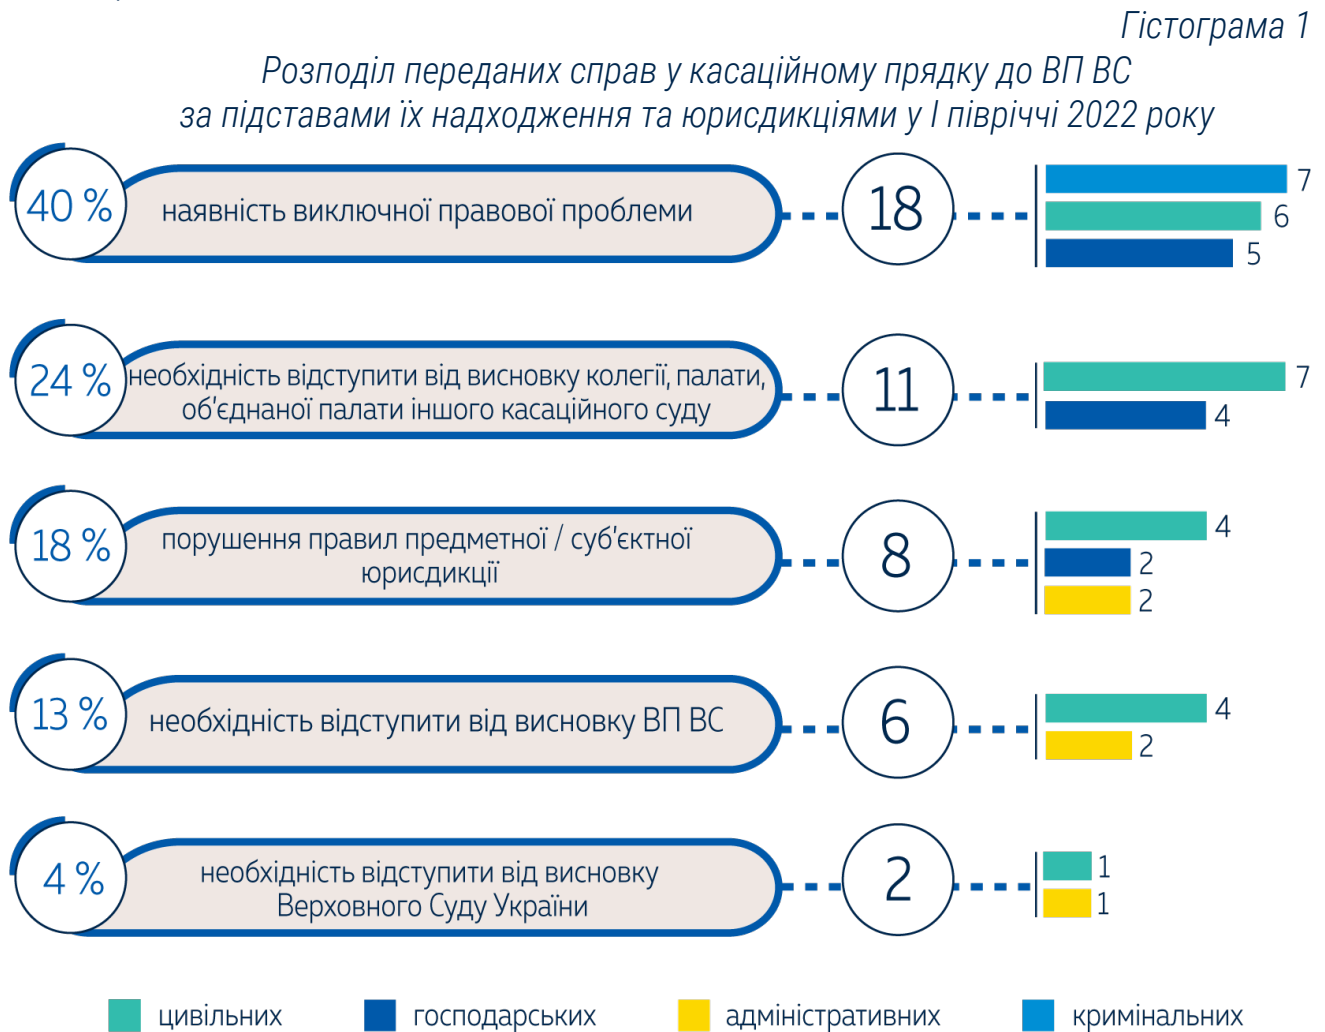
Гістограма 1

Розподіл переданих справ у касаційному прядку до ВП ВС за підставами їх надходження та юрисдикціями у І півріччі 2022 року

40 % наявність виключної правової проблеми 18 7 6 5

24 % необхідність відступити від висновку колегії, палати, об'єднаної палати іншого касаційного суду 11 7 4

18 % порушення правил предметної / суб'єктної юрисдикції 8 4 2 2

13 % необхідність відступити від висновку ВП ВС 6 4 2

4 % необхідність відступити від висновку Верховного Суду України 2 1 1

цивільних господарських адміністративних кримінальних